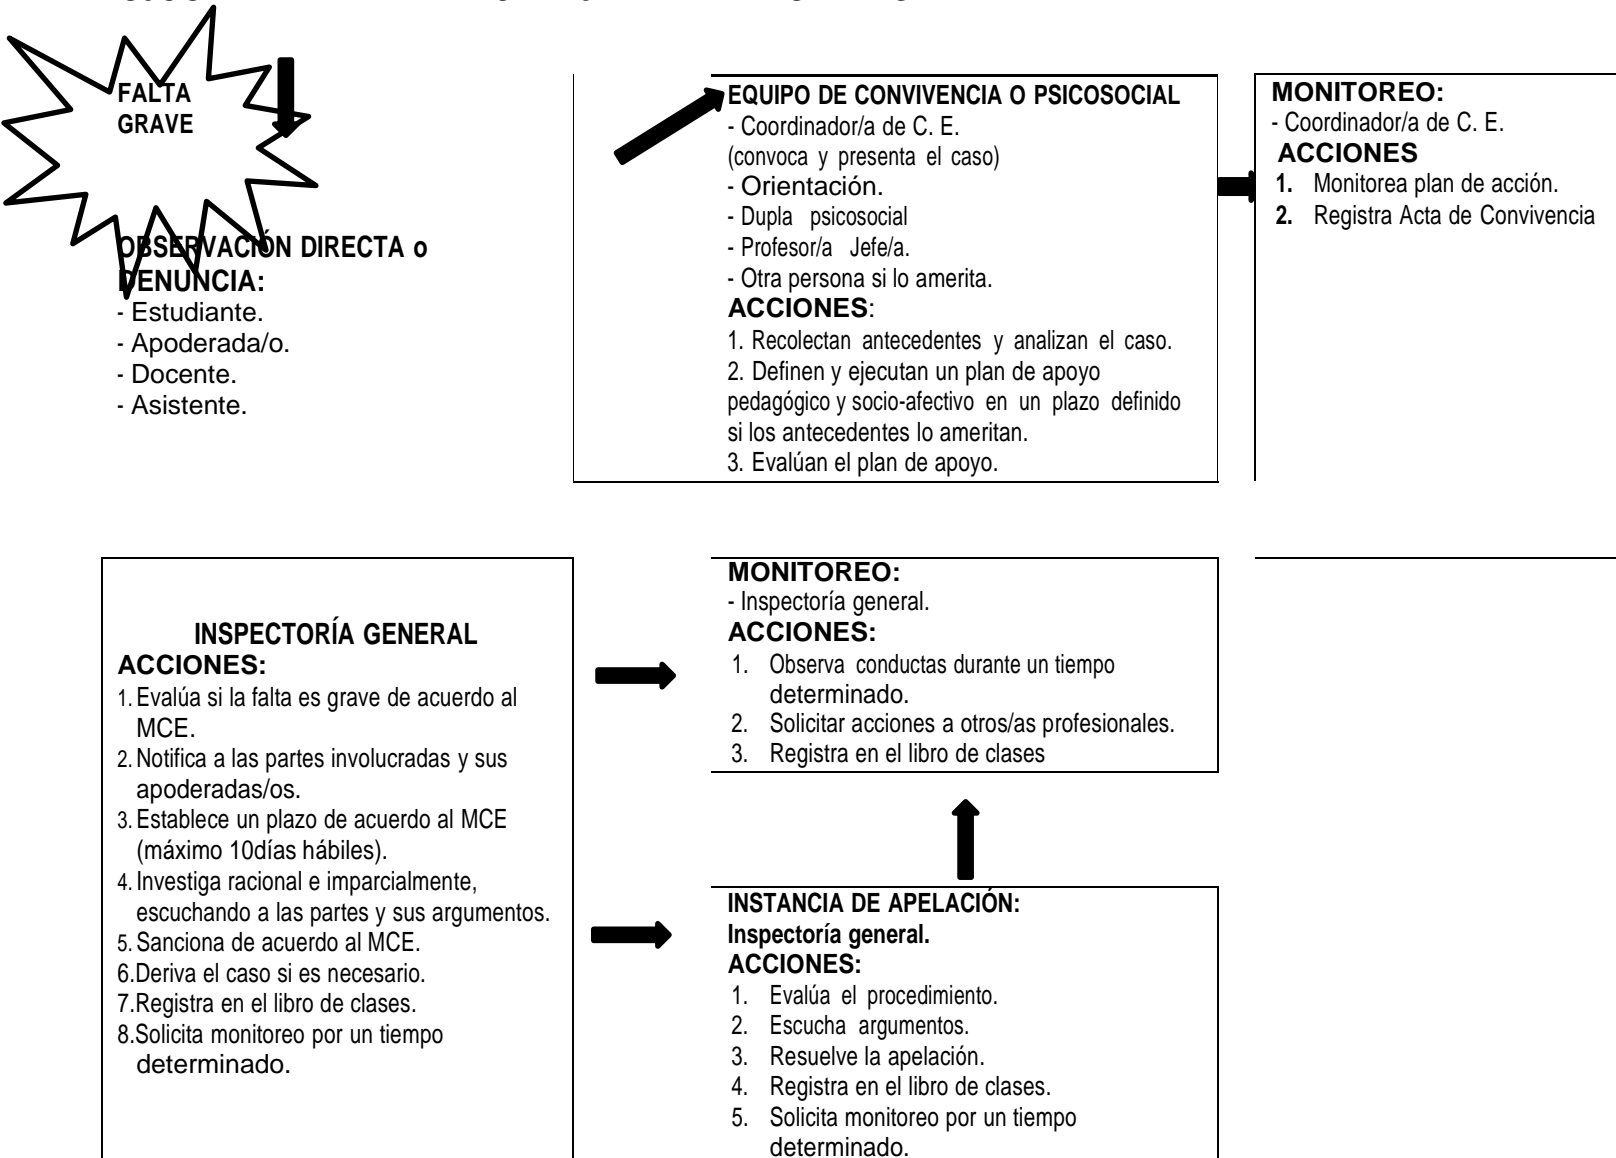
FALTA GRAVE

OBSERVACIÓN DIRECTA o DENUNCIA:
- Estudiante.
- Apoderada/o.
- Docente.
- Asistente.

EQUIPO DE CONVIVENCIA O PSICOSOCIAL
- Coordinador/a de C. E.
(convoca y presenta el caso)
- Orientación.
- Dupla psicosocial
- Profesor/a Jefe/a.
- Otra persona si lo amerita.
ACCIONES:
1. Recolectan antecedentes y analizan el caso.
2. Definen y ejecutan un plan de apoyo pedagógico y socio-afectivo en un plazo definido si los antecedentes lo ameritan.
3. Evalúan el plan de apoyo.

MONITOREO:
- Coordinador/a de C. E.
ACCIONES
1. Monitorea plan de acción.
2. Registra Acta de Convivencia

INSPECTORÍA GENERAL
ACCIONES:
1. Evalúa si la falta es grave de acuerdo al MCE.
2. Notifica a las partes involucradas y sus apoderadas/os.
3. Establece un plazo de acuerdo al MCE (máximo 10días hábiles).
4. Investiga racional e imparcialmente, escuchando a las partes y sus argumentos.
5. Sanciona de acuerdo al MCE.
6.Deriva el caso si es necesario.
7.Registra en el libro de clases.
8.Solicita monitoreo por un tiempo determinado.

MONITOREO:
- Inspectoría general.
ACCIONES:
1. Observa conductas durante un tiempo determinado.
2. Solicitar acciones a otros/as profesionales.
3. Registra en el libro de clases

INSTANCIA DE APELACIÓN:
Inspectoría general.
ACCIONES:
1. Evalúa el procedimiento.
2. Escucha argumentos.
3. Resuelve la apelación.
4. Registra en el libro de clases.
5. Solicita monitoreo por un tiempo determinado.